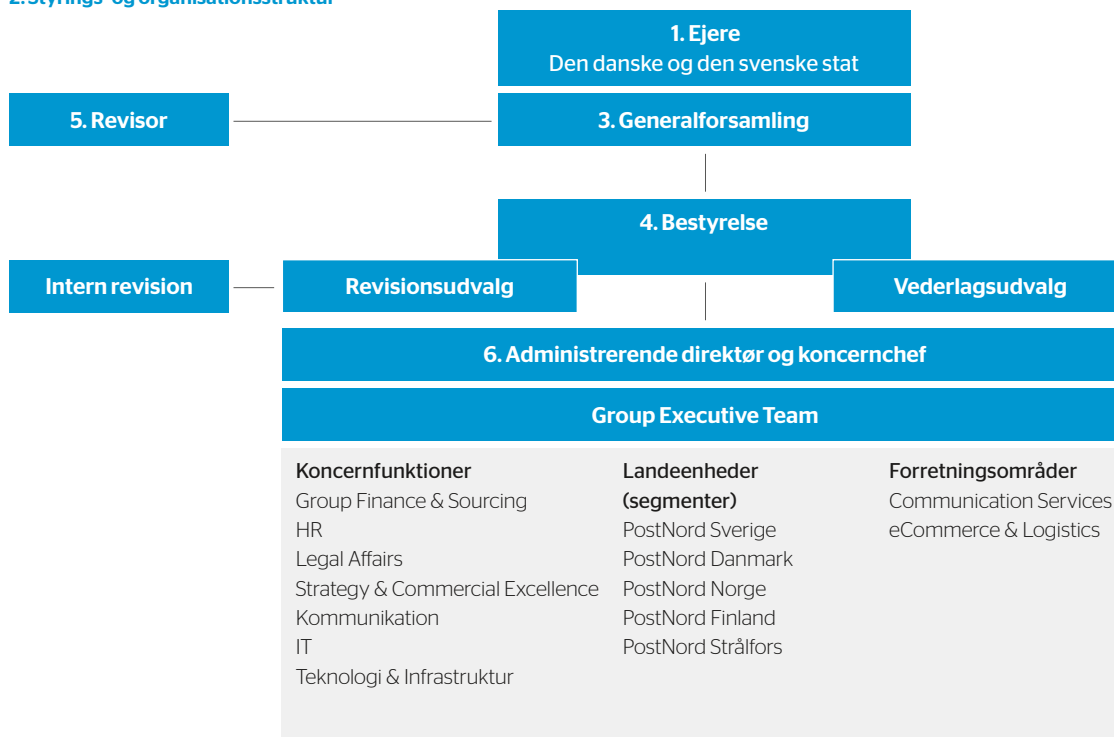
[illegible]

1. Ejere
Den danske og den svenske stat

5. Revisor

3. Generalforsamling

4. Bestyrelse

Intern revision

Revisionsudvalg

Vederlagsudvalg

6. Administrerende direktør og koncernchef

Group Executive Team

Koncernfunktioner
Group Finance & Sourcing
HR
Legal Affairs
Strategy & Commercial Excellence
Kommunikation
IT
Teknologi & Infrastruktur

Landeenheder (segmenter)
PostNord Sverige
PostNord Danmark
PostNord Norge
PostNord Finland
PostNord Strålfors

Forretningsområder
Communication Services
eCommerce & Logistics